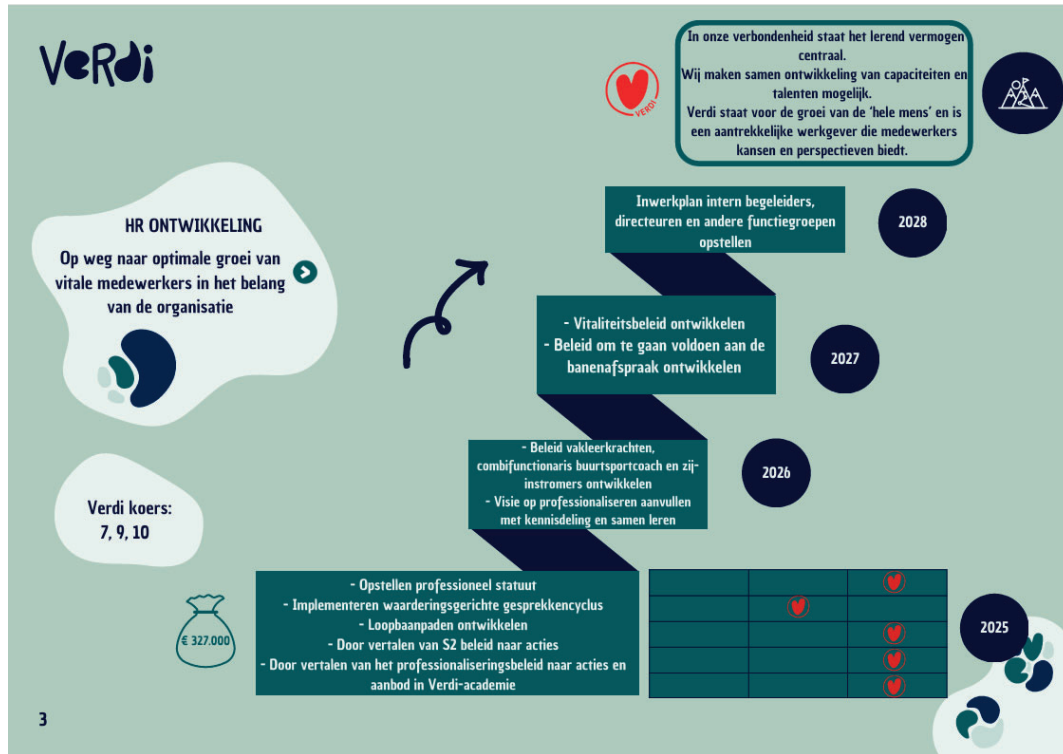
VeRdi

VERDI

In onze verbondenheid staat het lerend vermogen centraal.
Wij maken samen ontwikkeling van capaciteiten en talenten mogelijk.
Verdi staat voor de groei van de 'hele mens' en is een aantrekkelijke werkgever die medewerkers kansen en perspectieven biedt.

HR ONTWIKKELING

Op weg naar optimale groei van vitale medewerkers in het belang van de organisatie

Verdi koers: 7, 9, 10

Inwerkplan intern begeleiders, directeuren en andere functiegroepen opstellen

2028

- Vitaliteitsbeleid ontwikkelen
- Beleid om te gaan voldoen aan de banenafspraak ontwikkelen

2027

- Beleid vakleerkrachten, combifunctionaris buurtsportcoach en zij-instromers ontwikkelen
- Visie op professionaliseren aanvullen met kennisdeling en samen leren

2026

€ 327.000

- Opstellen professioneel statuut
- Implementeren waarderingsgerichte gesprekkencyclus
- Loopbaanpaden ontwikkelen
- Door vertalen van S2 beleid naar acties
- Door vertalen van het professionaliseringsbeleid naar acties en aanbod in Verdi-academie

2025

3